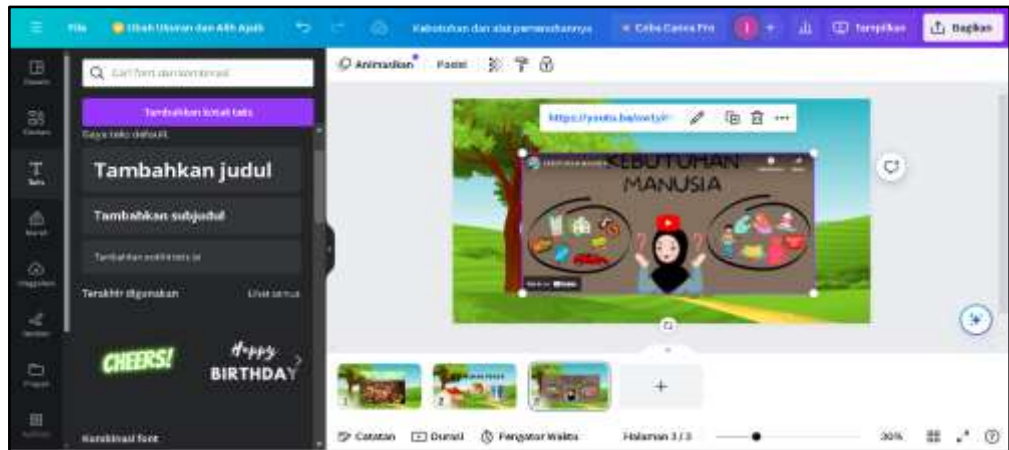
File
Ubah Ukuran dan Alih Ajaib
Kebutuhan dan alat pemenuhannya
Coba Canva Pro
Tampilkan
Bagikan
Q Cari font dan kombinasi
Tambahkan kotak teks
Gaya teks default
Tambahkan judul
Tambahkan subjudul
Tambahkan sedikit teks isi
Terakhir digunakan
Lihat semua
CHEERS!
Happy BIRTHDAY
Kombinasi font
Animasikan
Posisi
https://youtu.be/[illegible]
KEBUTUHAN MANUSIA
Catatan
Durasi
Pengatur Waktu
Halaman 3 / 3
30%